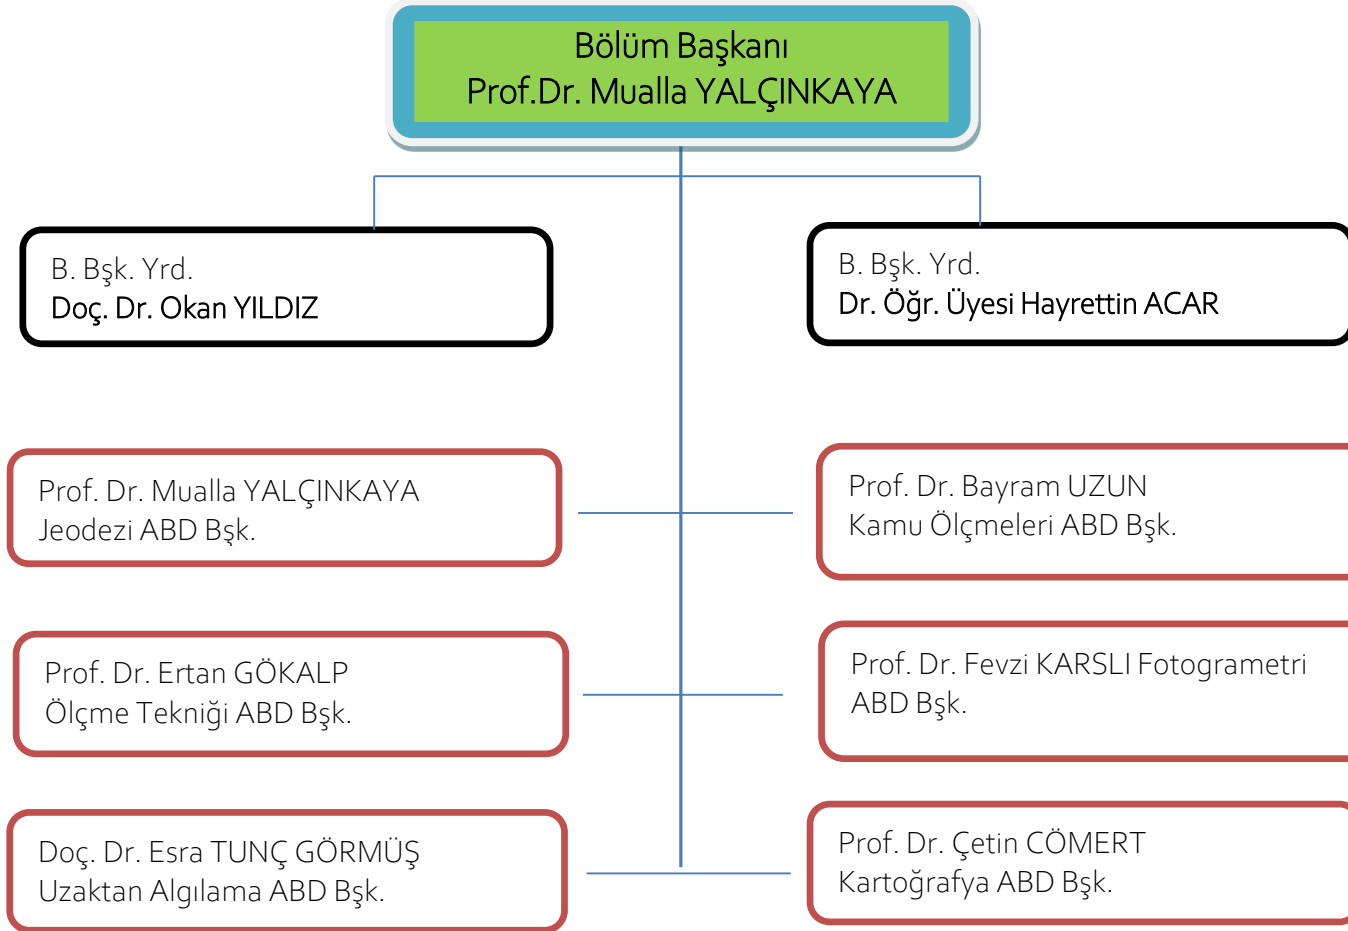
Bölüm Başkanı
Prof.Dr. Mualla YALÇINKAYA

B. Bşk. Yrd.
Doç. Dr. Okan YILDIZ

B. Bşk. Yrd.
Dr. Öğr. Üyesi Hayrettin ACAR

Prof. Dr. Mualla YALÇINKAYA
Jeodezi ABD Bşk.

Prof. Dr. Bayram UZUN
Kamu Ölçmeleri ABD Bşk.

Prof. Dr. Ertan GÖKALP
Ölçme Tekniği ABD Bşk.

Prof. Dr. Fevzi KARSLI Fotogrametri ABD Bşk.

Doç. Dr. Esra TUNÇ GÖRMÜŞ
Uzaktan Algılama ABD Bşk.

Prof. Dr. Çetin CÖMERT
Kartoğrafya ABD Bşk.